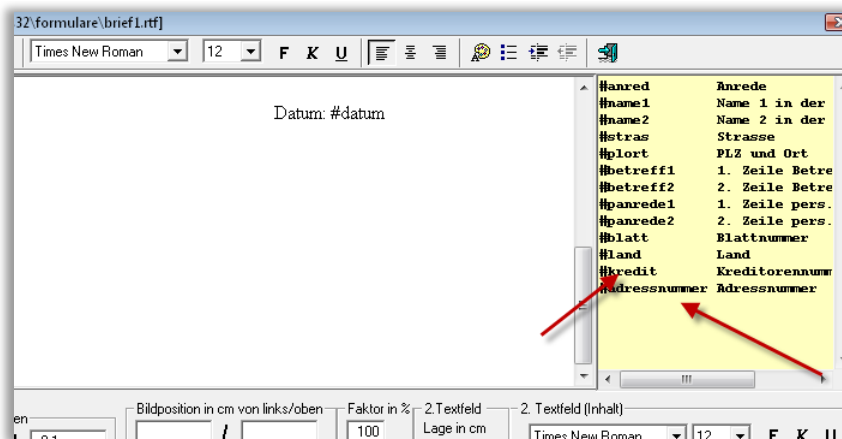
32\formulare\brief1.rtf]

Times New Roman 12 F K U

Datum: #datum

| | |
|---|---|
| #anred | Anrede |
| #name1 | Name 1 in der |
| #name2 | Name 2 in der |
| #stras | Strasse |
| #plort | PLZ und Ort |
| #betreff1 | 1. Zeile Betre |
| #betreff2 | 2. Zeile Betre |
| #panrede1 | 1. Zeile pers. |
| #panrede2 | 2. Zeile pers. |
| #blatt | Blattnummer |
| #land | Land |
| #kredit | Kreditorennum |
| #adressnummer | Adressnummer |

en
Bildposition in cm von links/oben
/
Faktor in %
100
2.Textfeld
Lage in cm
2. Textfeld (Inhalt)
Times New Roman 12 F K U